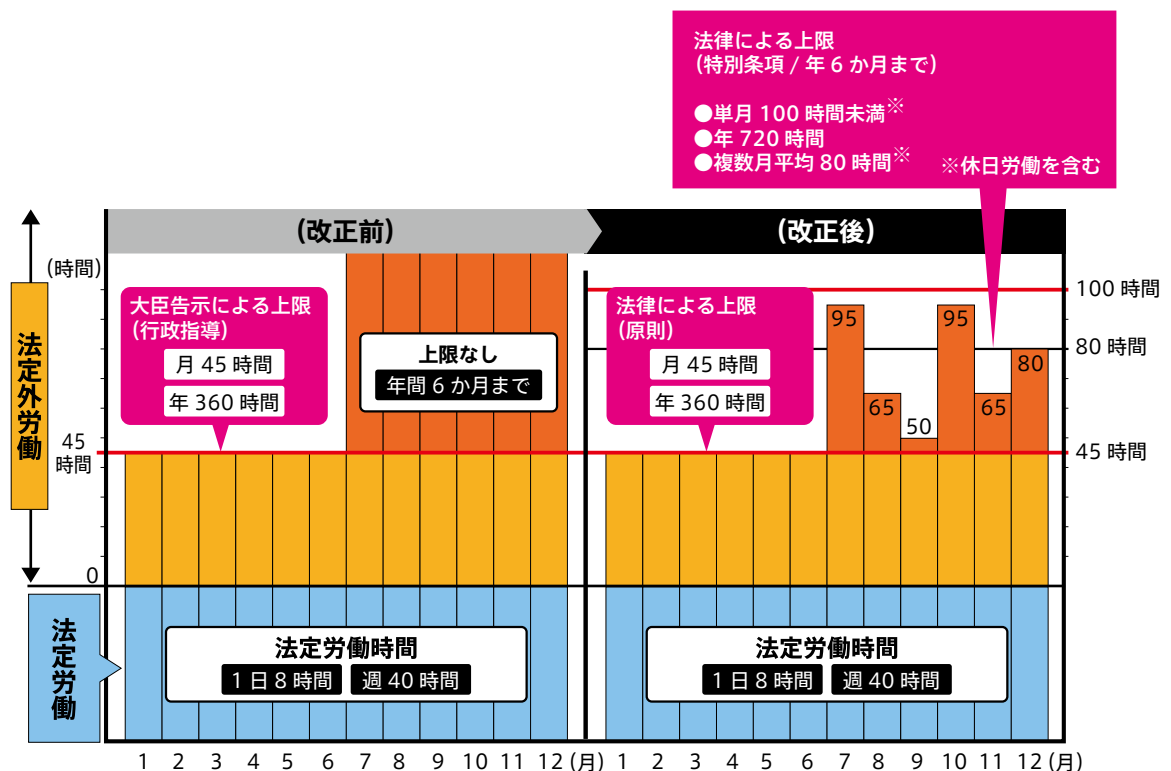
法律による上限
（特別条項 / 年 6 か月まで）

●単月 100 時間未満※
●年 720 時間
●複数月平均 80 時間※
※休日労働を含む

（改正前）
（改正後）

（時間）

法定外労働

45
時間

0

大臣告示による上限
（行政指導）
月 45 時間
年 360 時間

上限なし
年間 6 か月まで

法律による上限
（原則）
月 45 時間
年 360 時間

95
65
50
95
65
80

100 時間
80 時間
45 時間

法定労働

法定労働時間
1 日 8 時間
週 40 時間

法定労働時間
1 日 8 時間
週 40 時間

1 2 3 4 5 6 7 8 9 10 11 12（月） 1 2 3 4 5 6 7 8 9 10 11 12（月）